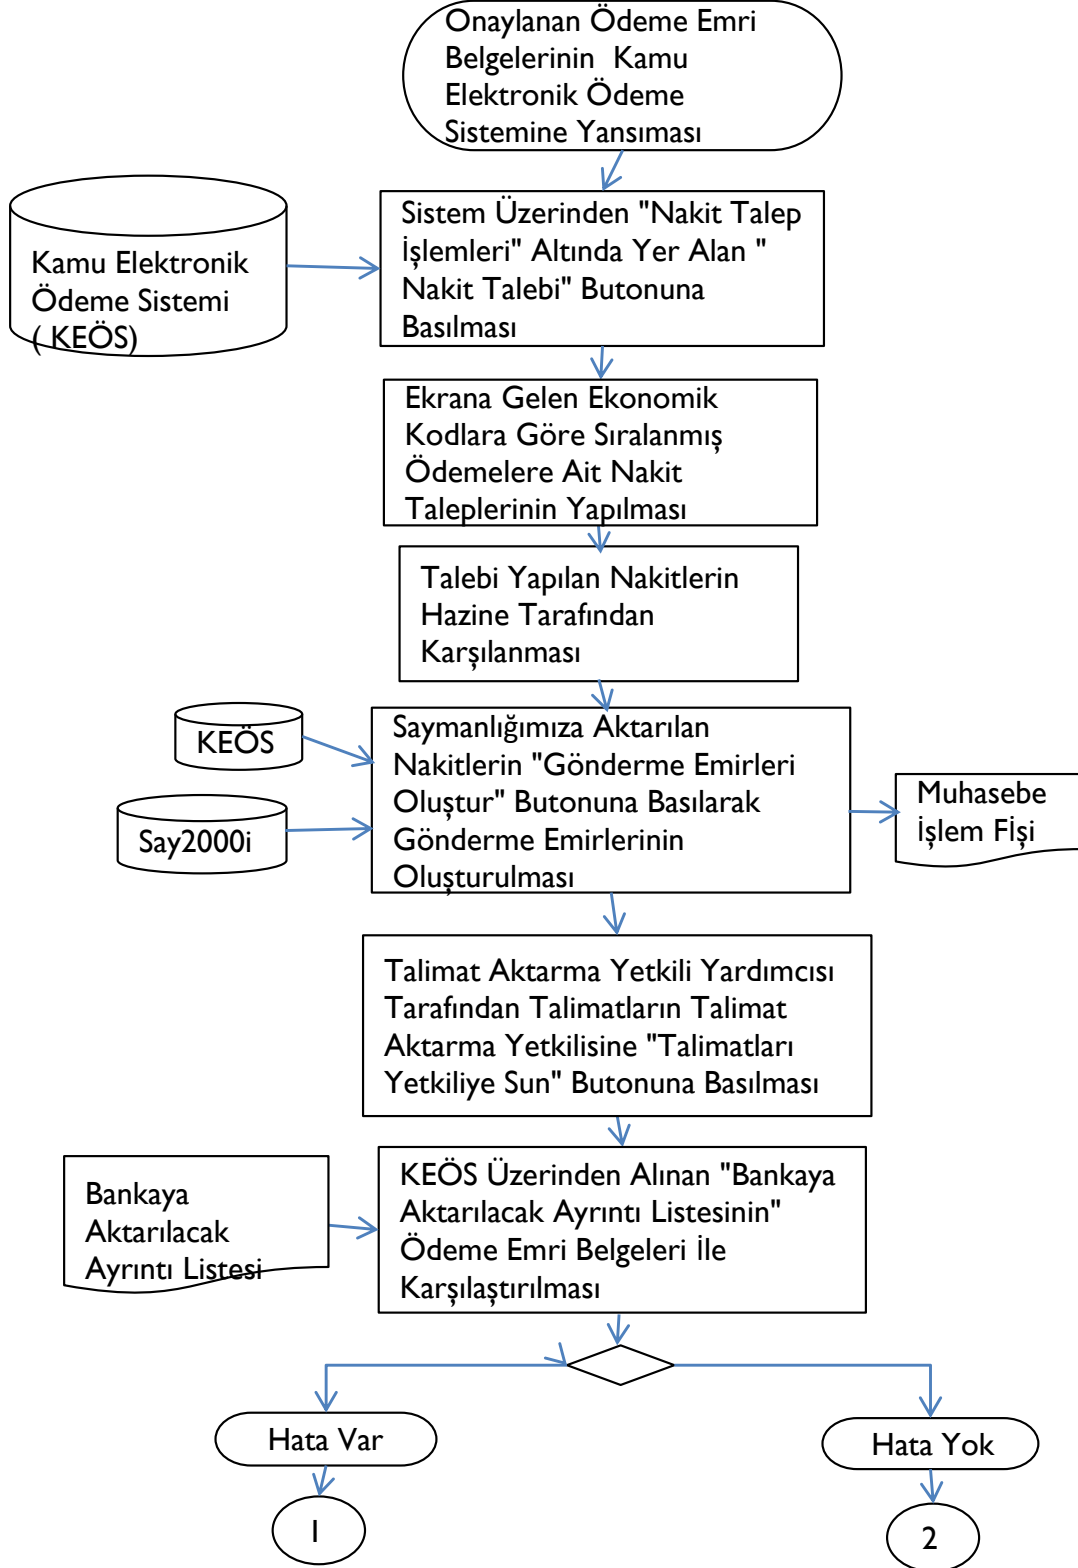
Onaylanan Ödeme Emri Belgelerinin Kamu Elektronik Ödeme Sistemine Yansıması

Kamu Elektronik Ödeme Sistemi ( KEÖS)

Sistem Üzerinden "Nakit Talep işlemleri" Altında Yer Alan " Nakit Talebi" Butonuna Basılması

Ekrana Gelen Ekonomik Kodlara Göre Sıralanmış Ödemelere Ait Nakit Taleplerinin Yapılması

Talebi Yapılan Nakitlerin Hazine Tarafından Karşılanması

KEÖS

Say2000i

Saymanlığımıza Aktarılan Nakitlerin "Gönderme Emirleri Oluştur" Butonuna Basılarak Gönderme Emirlerinin Oluşturulması

Muhasebe İşlem Fişi

Talimat Aktarma Yetkili Yardımcısı Tarafından Talimatların Talimat Aktarma Yetkilisine "Talimatları Yetkiliye Sun" Butonuna Basılması

Bankaya Aktarılacak Ayrıntı Listesi

KEÖS Üzerinden Alınan "Bankaya Aktarılacak Ayrıntı Listesinin" Ödeme Emri Belgeleri İle Karşılaştırılması

Hata Var

Hata Yok

1

2